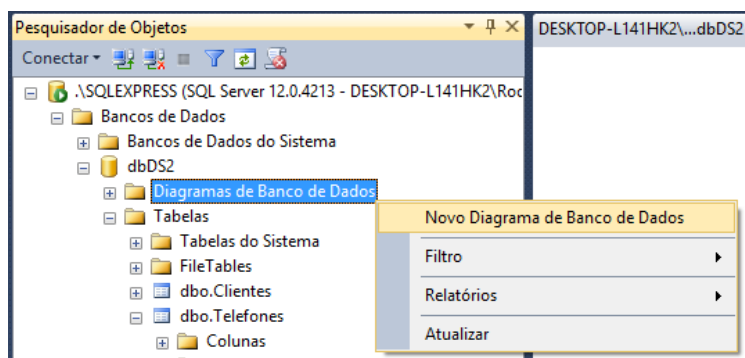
Pesquisador de Objetos

DESKTOP-L141HK2\...dbDS2

Conectar

.\SQLEXPRESS (SQL Server 12.0.4213 - DESKTOP-L141HK2\Ro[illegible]

Bancos de Dados

Bancos de Dados do Sistema

dbDS2

Diagramas de Banco de Dados

Tabelas

Tabelas do Sistema

FileTables

dbo.Clientes

dbo.Telefones

Colunas

Novo Diagrama de Banco de Dados

Filtro

Relatórios

Atualizar